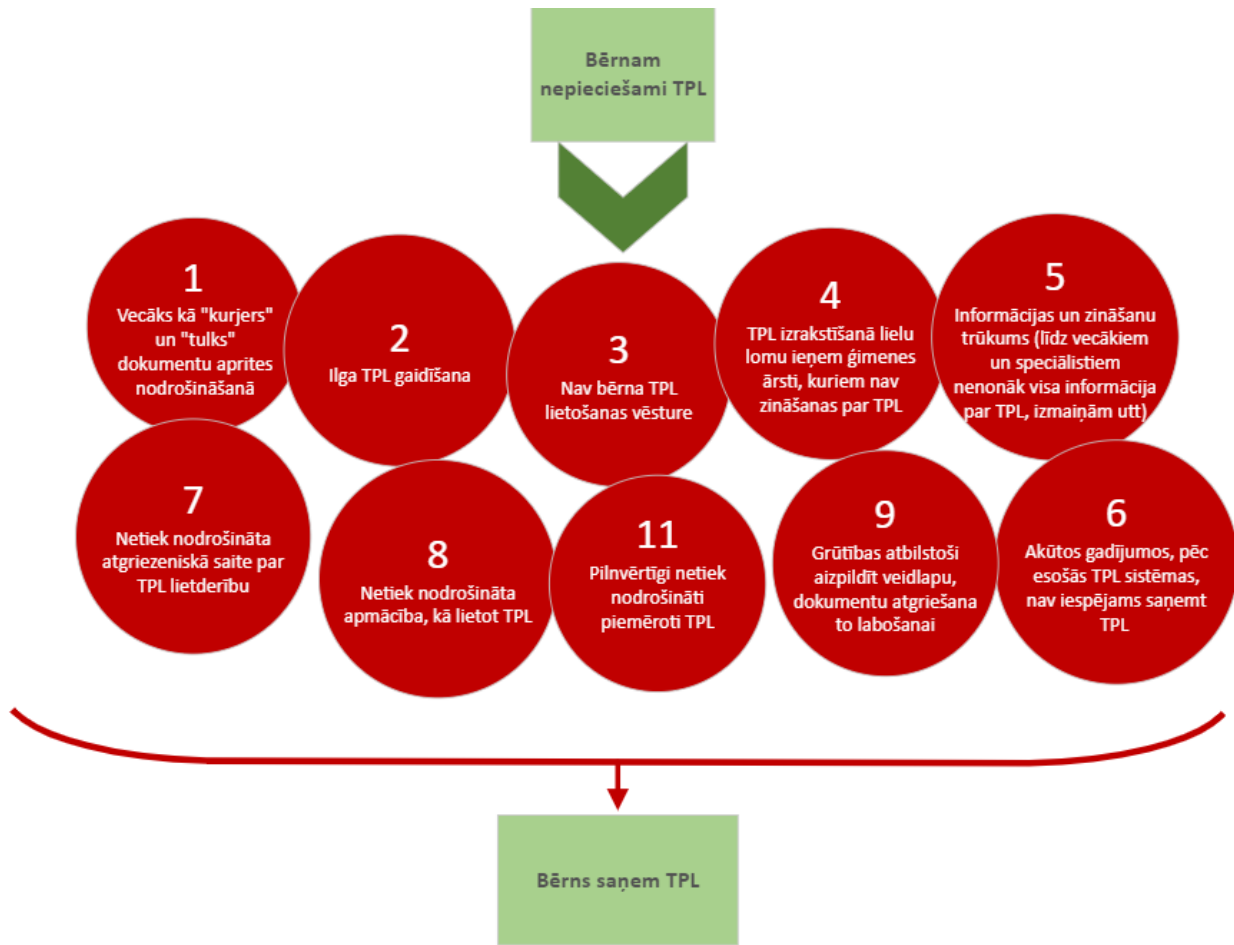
Bērnam nepieciešami TPL

1
Vecāks kā "kurjers" un "tulks" dokumentu aprites nodrošināšanā

2
Ilga TPL gaidīšana

3
Nav bērna TPL lietošanas vēsture

4
TPL izrakstīšanā lielu lomu ieņem ģimenes ārsti, kuriem nav zināšanas par TPL

5
Informācijas un zināšanu trūkums (līdz vecākiem un speciālistiem nenonāk visa informācija par TPL, izmaiņām utt)

7
Netiek nodrošināta atgriezeniskā saite par TPL lietderību

8
Netiek nodrošināta apmācība, kā lietot TPL

11
Pilnvērtīgi netiek nodrošināti piemēroti TPL

9
Grūtības atbilstoši aizpildīt veidlapu, dokumentu atgriešana to labošanai

6
Akūtos gadījumos, pēc esošās TPL sistēmas, nav iespējams saņemt TPL

Bērns saņem TPL